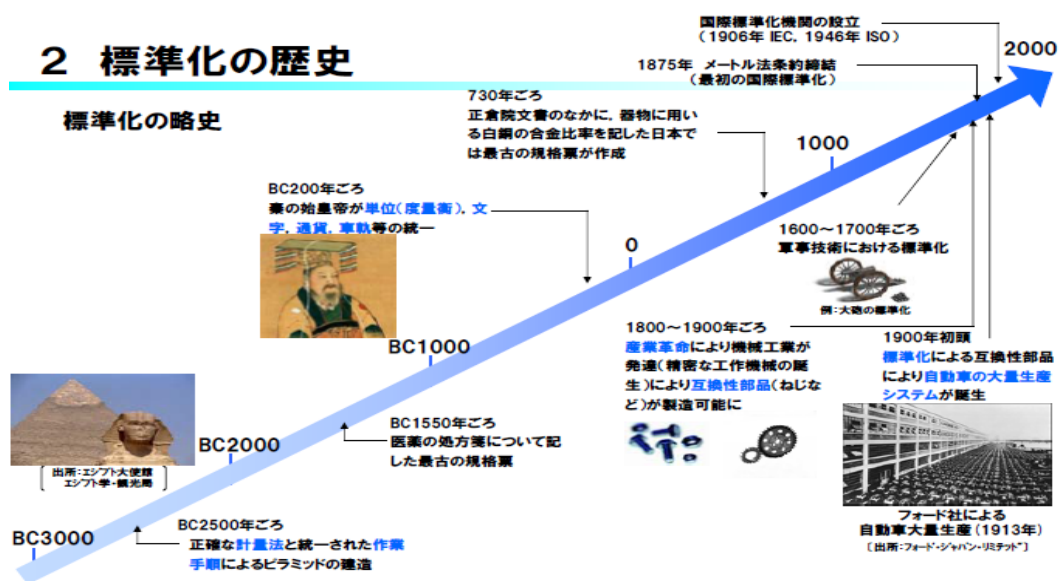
2　標準化の歴史

標準化の略史

国際標準化機関の設立
（1906年 IEC、1946年 ISO）

2000

1875年　メートル法条約締結
（最初の国際標準化）

730年ごろ
正倉院文書のなかに、器物に用いる白銅の合金比率を記した日本では最古の規格票が作成

1000

BC200年ごろ
秦の始皇帝が単位（度量衡）、文字、通貨、車軌等の統一

1600～1700年ごろ
軍事技術における標準化

例：大砲の標準化

0

1800～1900年ごろ
産業革命により機械工業が発達（精密な工作機械の誕生）により互換性部品（ねじなど）が製造可能に

1900年初頭
標準化による互換性部品により自動車の大量生産システムが誕生

BC1000

BC1550年ごろ
医薬の処方箋について記した最古の規格票

BC2000

出所：エジプト大使館
エジプト学・観光局

フォード社による
自動車大量生産（1913年）
〔出所：フォード・ジャパン・リミテッド〕

BC3000

BC2500年ごろ
正確な計量法と統一された作業手順によるピラミッドの建造